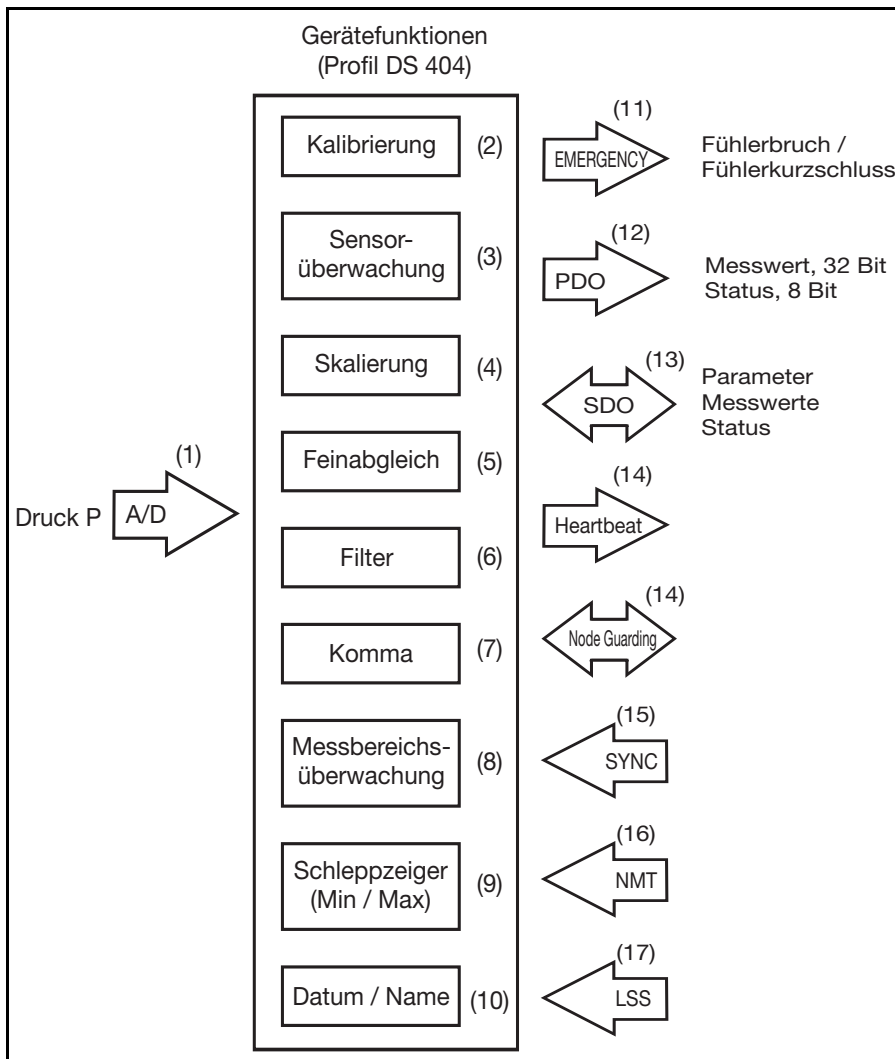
Gerätefunktionen
(Profil DS 404)

Kalibrierung (2)

Sensorüberwachung (3)

Skalierung (4)

Feinabgleich (5)

Filter (6)

Komma (7)

Messbereichsüberwachung (8)

Schleppzeiger
(Min / Max) (9)

Datum / Name (10)

(1)
Druck P A/D

(11)
EMERGENCY
Fühlerbruch /
Fühlerkurzschluss

(12)
PDO
Messwert, 32 Bit
Status, 8 Bit

(13)
SDO
Parameter
Messwerte
Status

(14)
Heartbeat

(14)
Node Guarding

(15)
SYNC

(16)
NMT

(17)
LSS